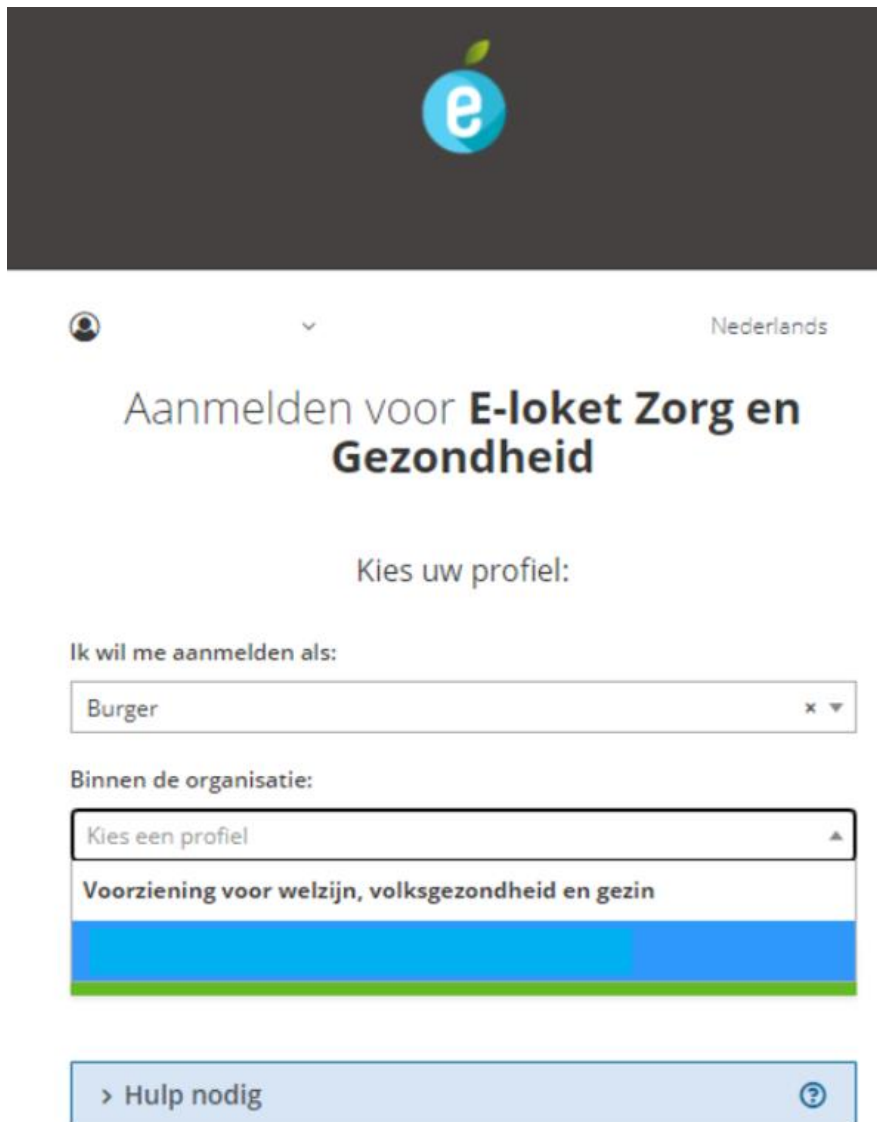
e

Nederlands

Aanmelden voor **E-loket Zorg en Gezondheid**

Kies uw profiel:

Ik wil me aanmelden als:

Burger

Binnen de organisatie:

Kies een profiel

Voorziening voor welzijn, volksgezondheid en gezin

> Hulp nodig